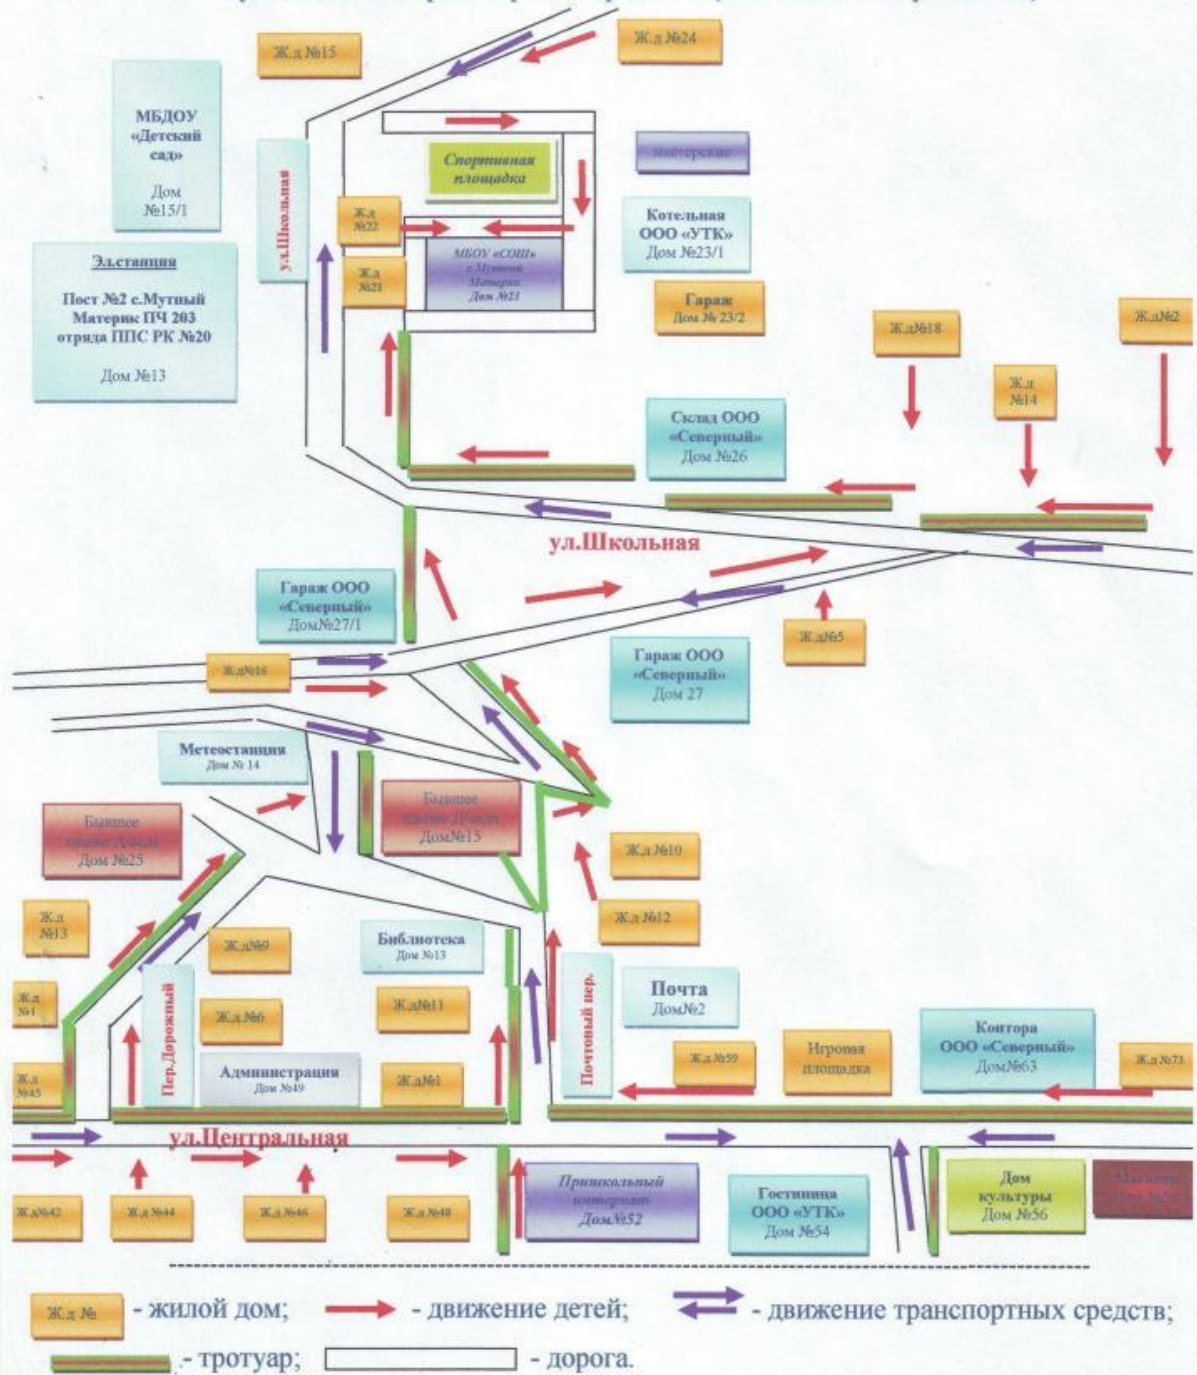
Ж.д №15

Ж.д №24

МБДОУ «Детский сад»

Дом №15/1

ул.Школьная

Спортивная площадка

мастерские

Ж.д №22

Ж.д №21

МБОУ «СОШ» с.Мутный Материк Дом №21

Котельная ООО «УТК» Дом №23/1

Эл.станция

Пост №2 с.Мутный Материк ПЧ 203 отряда ППС РК №20

Дом №13

Гараж Дом № 23/2

Ж.д№18

Ж.д№2

Ж.д №14

Склад ООО «Северный» Дом №26

ул.Школьная

Гараж ООО «Северный» Дом№27/1

Ж.д№5

Ж.д№16

Гараж ООО «Северный» Дом 27

Метеостанция Дом № 14

Бывшее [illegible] Дом №25

Бывшее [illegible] Дом№15

Ж.д №10

Ж.д №12

Ж.д №13

Ж.д№9

Библиотека Дом №13

Почта Дом№2

Ж.д №1

Пер.Дорожный

Ж.д№6

Ж.д№11

Почтовый пер.

Контора ООО «Северный» Дом№63

Ж.д №59

Игровая площадка

Ж.д №73

Ж.д №45

Администрация Дом №49

Ж.д№1

ул.Центральная

Ж.д№42

Ж.д №44

Ж.д №46

Ж.д №48

Пришкольный интернат Дом№52

Гостиница ООО «УТК» Дом №54

Дом культуры Дом №56

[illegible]

Ж.д № - жилой дом; - движение детей; - движение транспортных средств;

- тротуар; - дорога.